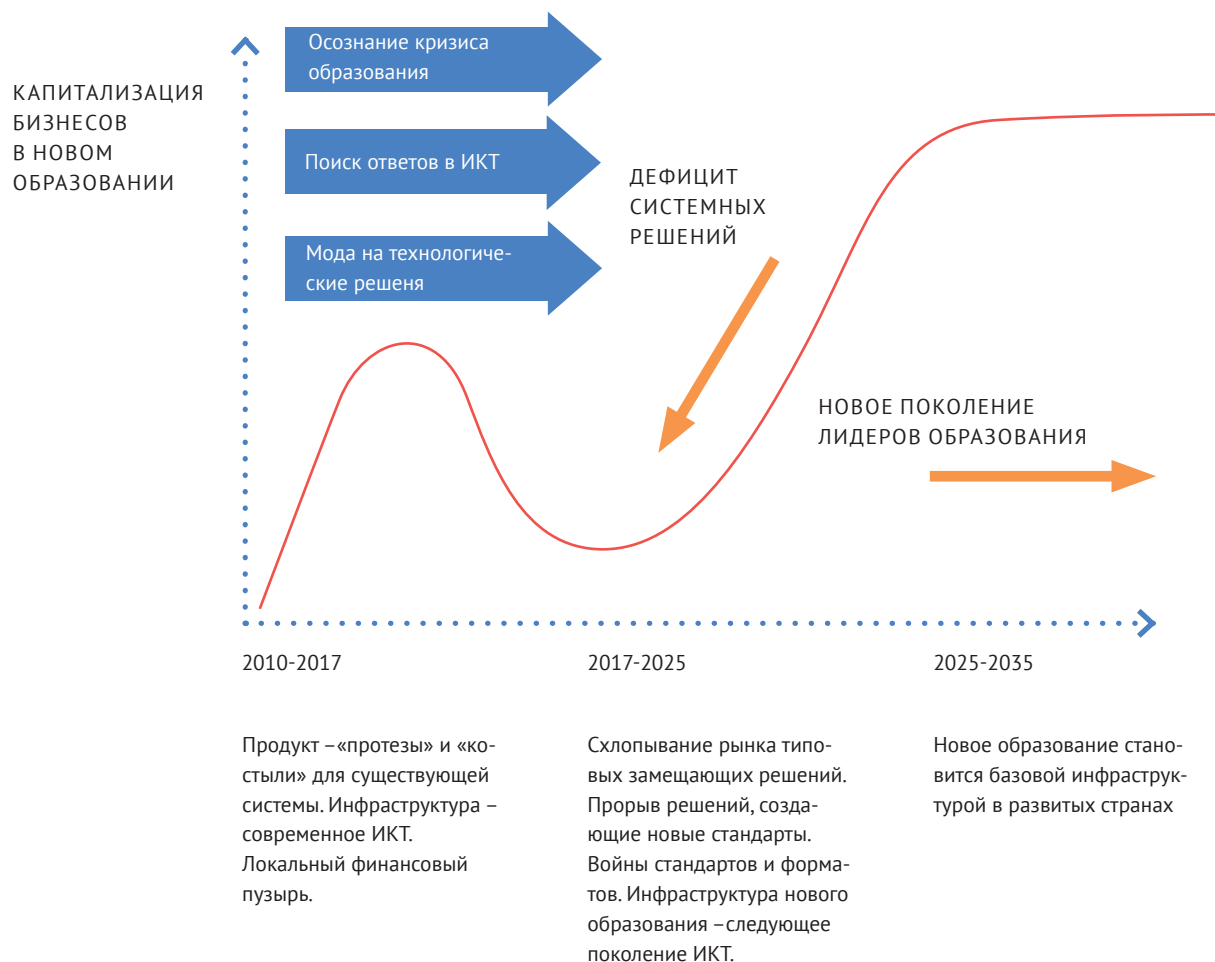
КАПИТАЛИЗАЦИЯ БИЗНЕСОВ В НОВОМ ОБРАЗОВАНИИ

Осознание кризиса образования

Поиск ответов в ИКТ

Мода на технологические решеня

ДЕФИЦИТ СИСТЕМНЫХ РЕШЕНИЙ

НОВОЕ ПОКОЛЕНИЕ ЛИДЕРОВ ОБРАЗОВАНИЯ

2010-2017

2017-2025

2025-2035

Продукт –«протезы» и «костыли» для существующей системы. Инфраструктура – современное ИКТ. Локальный финансовый пузырь.

Схлопывание рынка типовых замещающих решений. Прорыв решений, создающие новые стандарты. Войны стандартов и форматов. Инфраструктура нового образования –следующее поколение ИКТ.

Новое образование становится базовой инфраструктурой в развитых странах